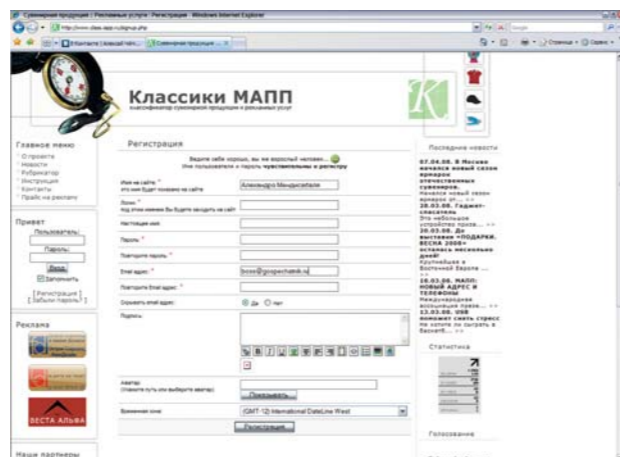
Сувенирная продукция | Рекламные услуги | Регистрация - Windows Internet Explorer

http://www.class-sapp.ru/signup.php

Классики МАПП

классификатор сувенирной продукции и рекламных услуг

Главное меню
О проекте
Новости
Рубрикатор
Инструкция
Контакты
Прайс на рекламу

Привет
Пользователь:
Пароль:
Вход
Запомнить
[ Регистрация ]
[ Забыли пароль? ]

Реклама

ВЕСТА АЛЬФА

Наши партнеры

Регистрация

Ведите себя хорошо, вы же взрослый человек...
Имя пользователя и пароль чувствительны к регистру

Имя на сайте: *
это имя будет показано на сайте
Александр Мандрыкабаля

Логин: *
под этим именем Вы будете входить на сайт

Настоящее имя:

Пароль: *

Повторите пароль: *

Email адрес: *
boss@gospechatnik.ru

Повторите Email адрес: *

Скрывать email адрес:
Да Нет

Подпись:

Аватар:
(Укажите путь или выберите аватар)
Посмотреть...

Временная зона:
(GMT -12) International DateLine West

Регистрация

Последние новости

07.04.08. В Москве начался новый сезон ярмарок отечественных сувениров.
Начался новый сезон ярмарок от... >>
28.03.08. Гаджет-спасатель
Это небольшое устройство призв... >>
20.03.08. До выставки «ПОДАРКИ. ВЕСНА 2008» осталась несколько дней!
Крупнейшая в Восточной Европе ... >>
18.03.08. МАПП: НОВЫЙ АДРЕС И ТЕЛЕФОНЫ
Международная ассоциация произ... >>
13.03.08. USB поможет снять стресс
Не хотите ли сыграть в баскетб... >>

Статистика

Голосование